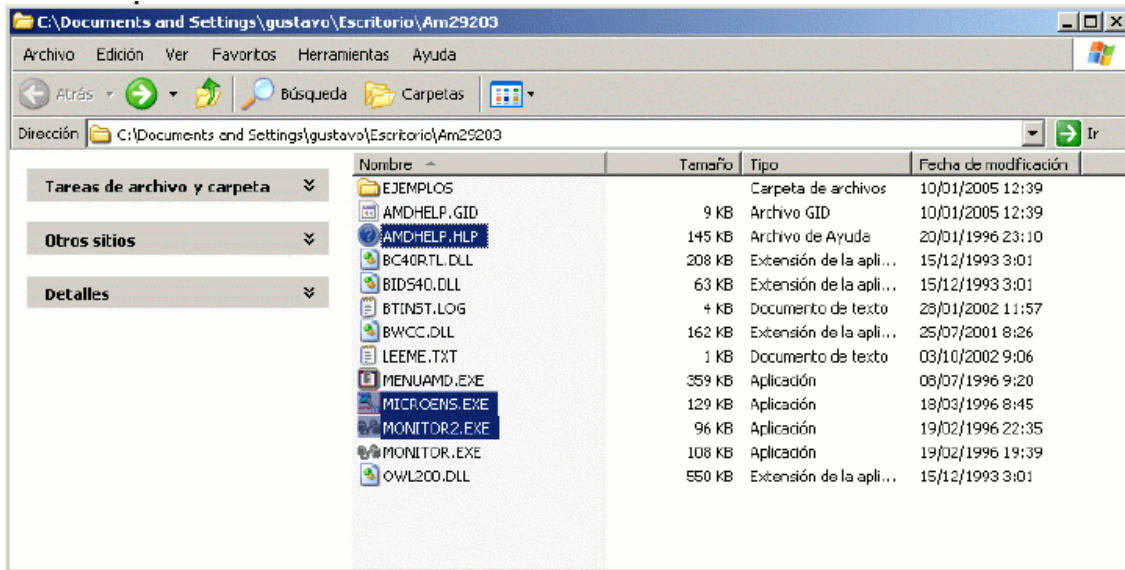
C:\Documents and Settings\gustavo\Escritorio\Am29203

Archivo Edición Ver Favoritos Herramientas Ayuda

Atrás Búsqueda Carpetas

Dirección C:\Documents and Settings\gustavo\Escritorio\Am29203 Ir

Tareas de archivo y carpeta

Otros sitios

Detalles

| Nombre | Tamaño | Tipo | Fecha de modificación |
|---|---|---|---|
| EJEMPLOS | | Carpeta de archivos | 10/01/2005 12:39 |
| AMDHELP.GID | 9 KB | Archivo GID | 10/01/2005 12:39 |
| AMDHELP.HLP | 145 KB | Archivo de Ayuda | 20/01/1996 23:10 |
| BC40RTL.DLL | 208 KB | Extensión de la apli... | 15/12/1993 3:01 |
| BIDS40.DLL | 63 KB | Extensión de la apli... | 15/12/1993 3:01 |
| BTINST.LOG | 4 KB | Documento de texto | 28/01/2002 11:57 |
| BWCC.DLL | 162 KB | Extensión de la apli... | 25/07/2001 8:26 |
| LEEME.TXT | 1 KB | Documento de texto | 03/10/2002 9:06 |
| MENUAMD.EXE | 359 KB | Aplicación | 08/07/1996 9:20 |
| MICROENS.EXE | 129 KB | Aplicación | 18/03/1996 8:45 |
| MONITOR2.EXE | 96 KB | Aplicación | 19/02/1996 22:35 |
| MONITOR.EXE | 108 KB | Aplicación | 19/02/1996 19:39 |
| OWL200.DLL | 550 KB | Extensión de la apli... | 15/12/1993 3:01 |